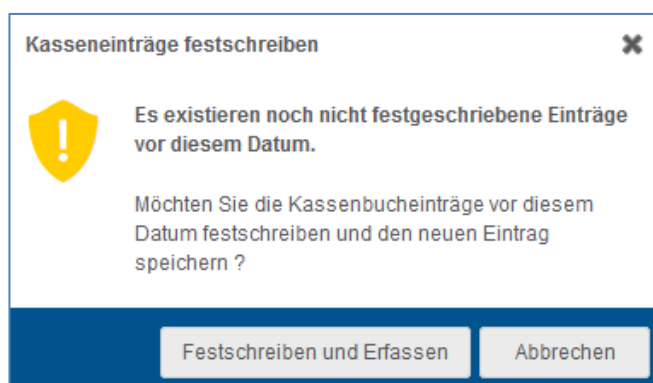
Kasseneinträge festschreiben

Es existieren noch nicht festgeschriebene Einträge vor diesem Datum.

Möchten Sie die Kassenbucheinträge vor diesem Datum festschreiben und den neuen Eintrag speichern ?

Festschreiben und Erfassen

Abbrechen